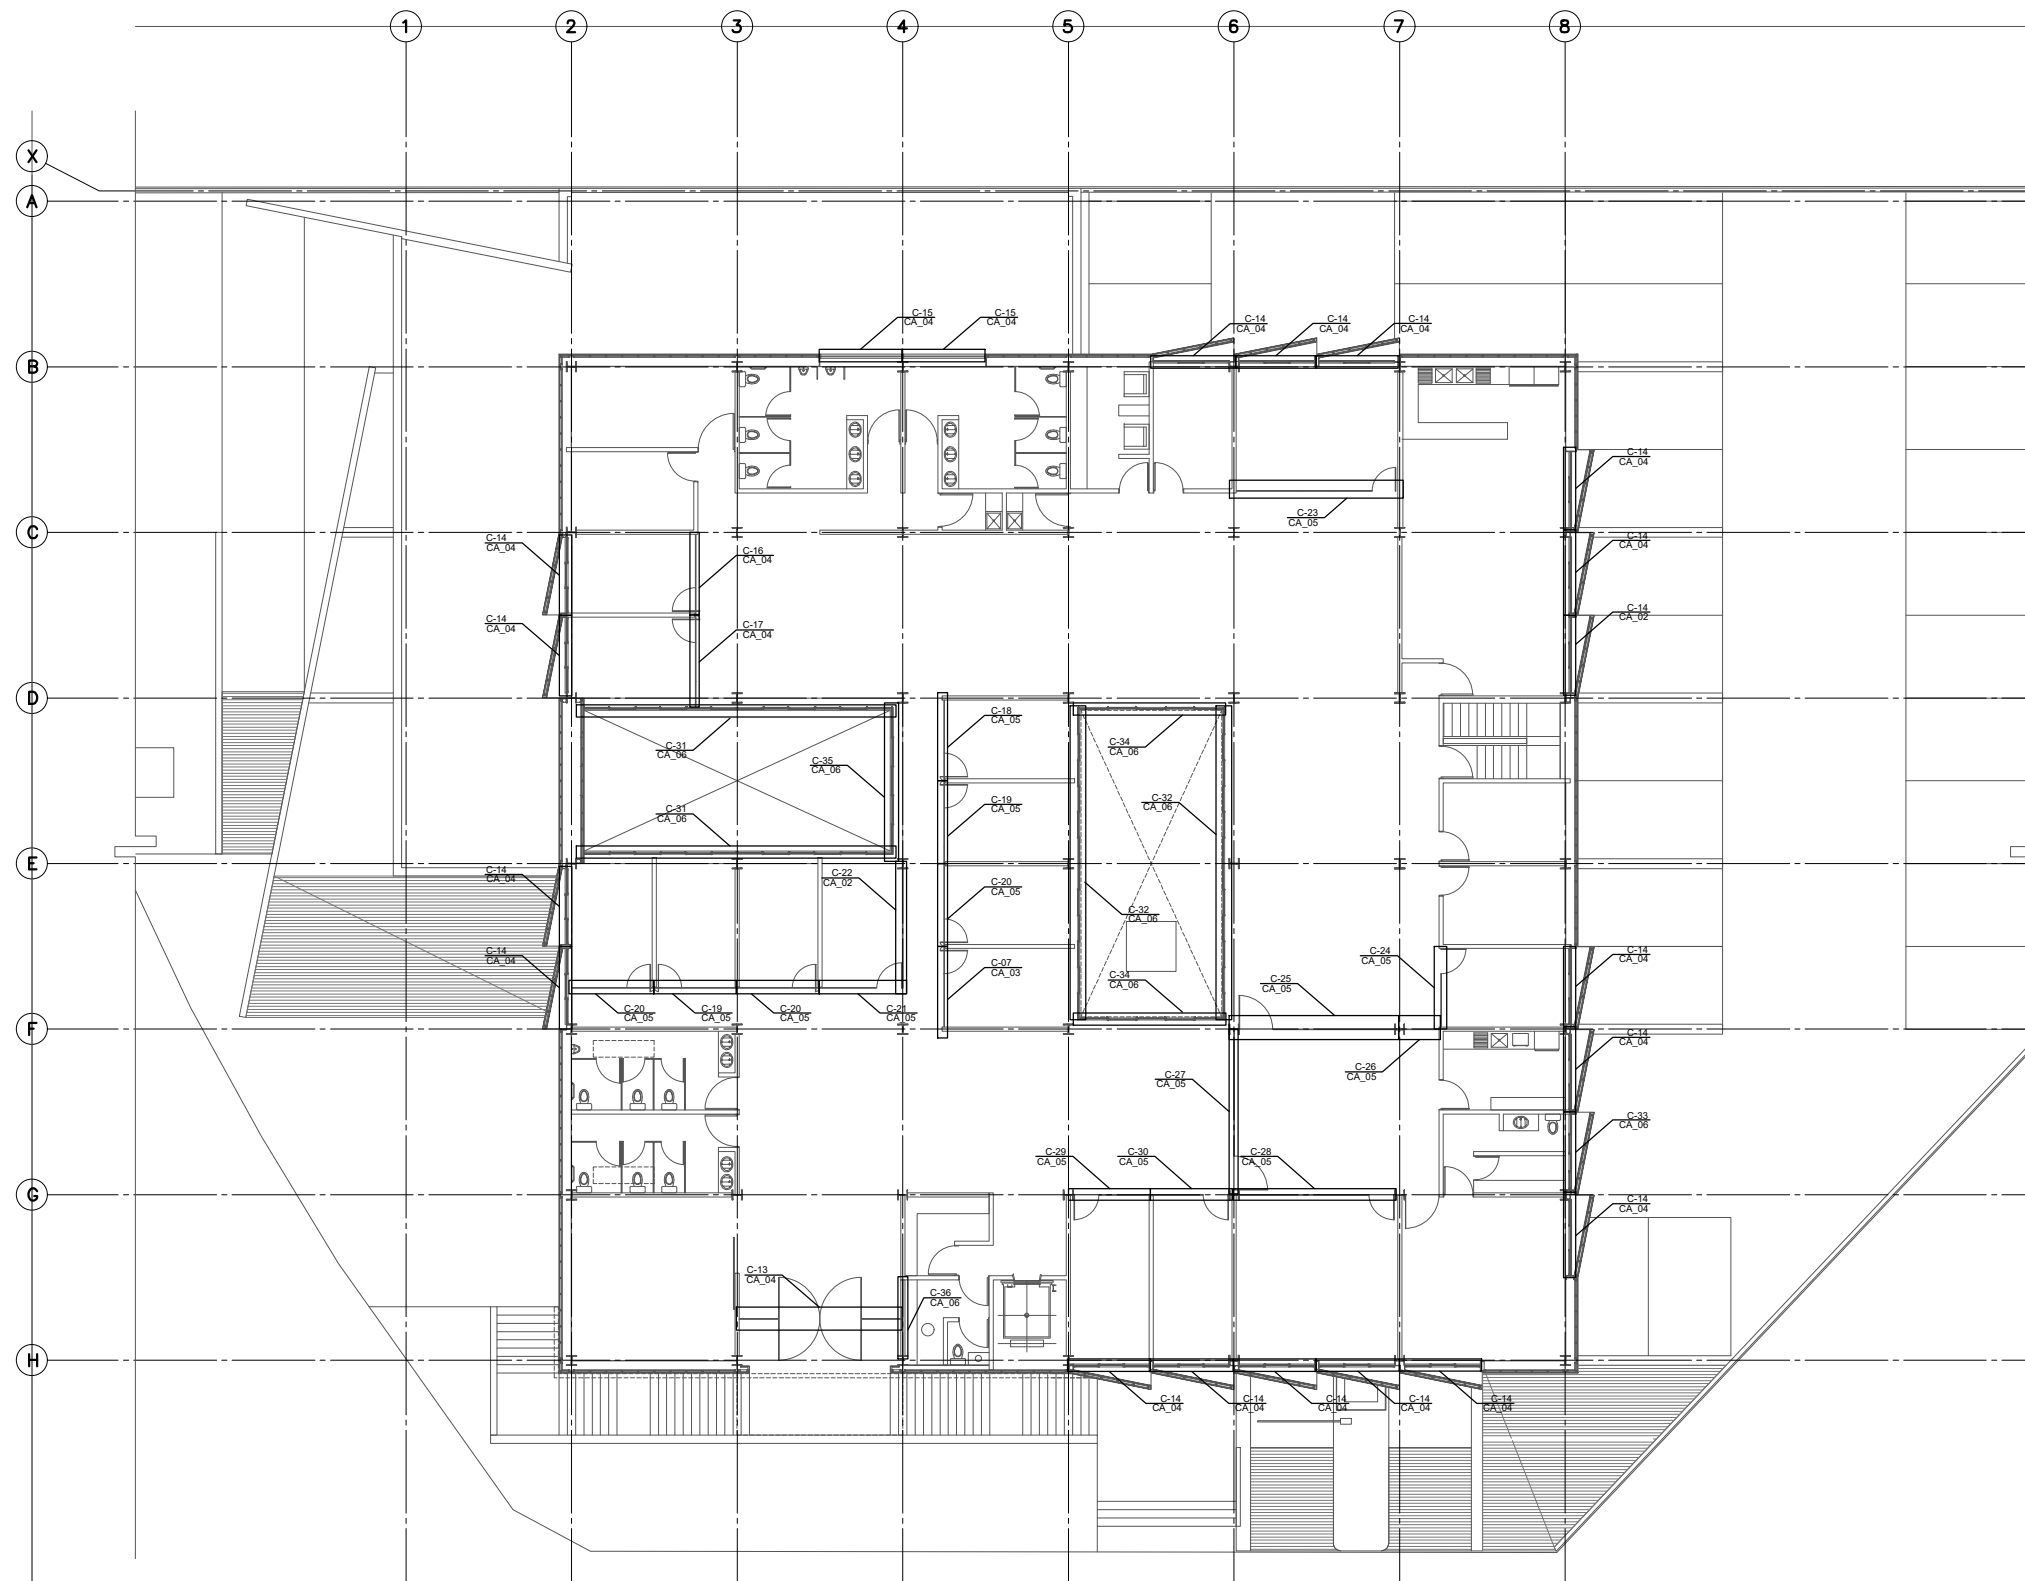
1 2 3 4 5 6 7 8

X
A
B
C
D
E
F
G
H

C-15
CA_04
C-15
CA_04
C-14
CA_04
C-14
CA_04
C-14
CA_04

C-14
CA_04
C-23
CA_05
C-14
CA_04
C-16
CA_04
C-14
CA_04
C-14
CA_04
C-17
CA_04
C-14
CA_02

C-18
CA_05
C-34
CA_06
C-31
CA_06
C-35
CA_06
C-19
CA_05
C-32
CA_06
C-31
CA_06

C-14
CA_04
C-22
CA_02
C-20
CA_05
C-32
CA_06
C-14
CA_04
C-07
CA_03
C-34
CA_06
C-24
CA_05
C-14
CA_04
C-25
CA_05
C-20
CA_05
C-19
CA_05
C-20
CA_05
C-21
CA_05

C-14
CA_04
C-26
CA_05
C-27
CA_05
C-33
CA_06
C-29
CA_05
C-30
CA_05
C-28
CA_05
C-14
CA_04

C-13
CA_04
C-36
CA_06

C-14
CA_04
C-14
CA_04
C-14
CA_04
C-14
CA_04
C-14
CA_04